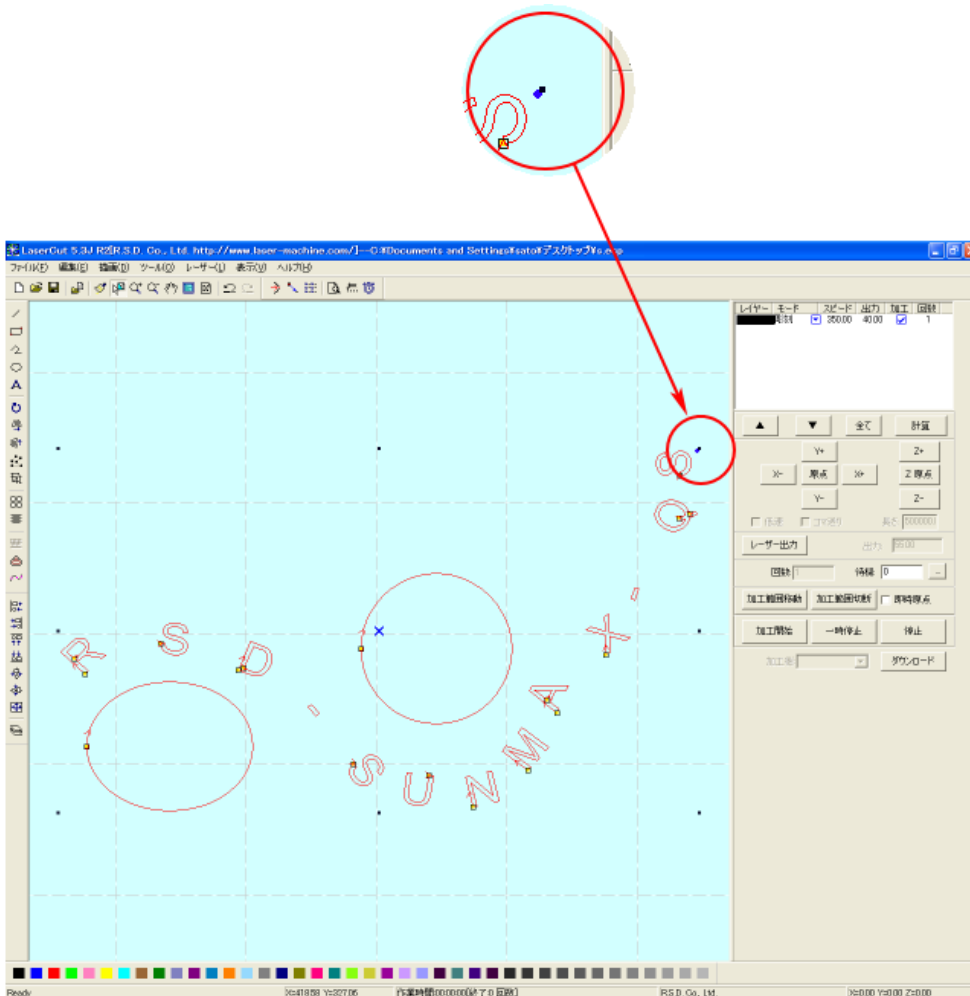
LaserCut 5.3J R.S.D. Co., Ltd. http://www.laser-machine.com/]--D:¥Documents and Settings¥sato¥デスクトップ¥s.ecp

ファイル(F) 編集(E) 描画(D) ツール(O) レーザー(L) 表示(V) ヘルプ(H)

| レイヤー | モード | スピード | 出力 | 加工 | 回数 |
|---|---|---|---|---|---|
| | 彫刻 | 350.00 | 40.00 | ☑ | 1 |

▲ ▼ 全て 計算

Y+ Z+
X- 原点 X+ Z 原点
Y- Z-

□ 低速 □ コマ送り 長さ 5000000

レーザー出力 出力 30.00

回数 1 待機 0

加工範囲移動 加工範囲切断 □ 即時原点

加工開始 一時停止 停止

加工機 ダウンロード

R S D . S U N M A X . C O

Ready X:41858 Y:32705 作業時間00:00:00[終了 0 回数] R.S.D. Co., Ltd. X:0.00 Y:0.00 Z:0.00